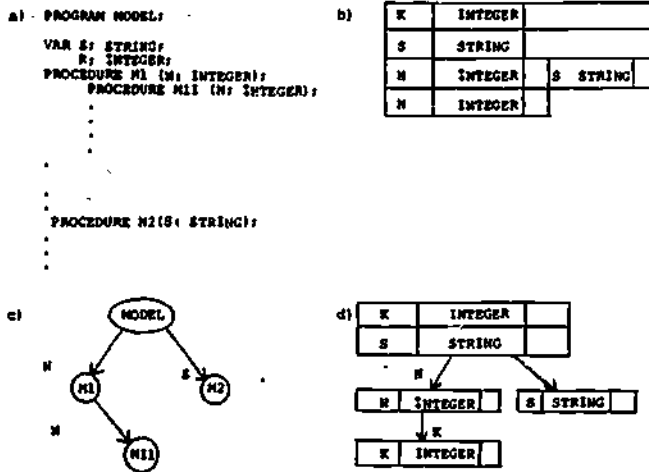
a) PROGRAM MODEL;

VAR S: STRING;
K: INTEGER;
PROCEDURE M1 (N: INTEGER);
PROCEDURE M11 (N: INTEGER);

PROCEDURE M2(S: STRING);

b)

| K | INTEGER | |
|---|---|---|
| S | STRING | |
| N | INTEGER | S STRING |
| N | INTEGER | |

c) MODEL
N
M1
S
M2
N
M11

d)

| K | INTEGER | |
|---|---|---|
| S | STRING | |

N

| N | INTEGER | |
|---|---|---|

| S | STRING | |
|---|---|---|

K

| K | INTEGER | |
|---|---|---|